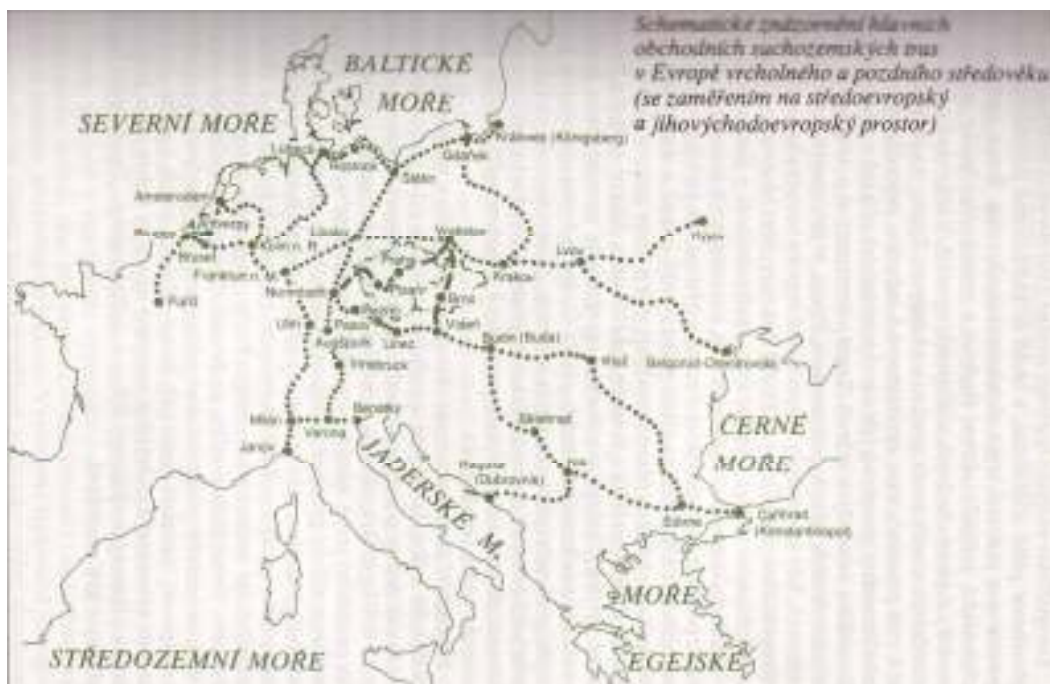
Schematické znázornění hlavních obchodních suchozemských tras v Evropě vrcholného a pozdního středověku (se zaměřením na středoevropský a jihovýchodoevropský prostor)

BALTICKÉ MOŘE

SEVERNÍ MOŘE

Lübeck

Rostock

Královec (Königsberg)

Gdaňsk

Štětín

Amsterodam

Bruggy

Antverpy

Brusel

Kolín n. R.

Lipsko

Vratislav

Kraków

Lvov

Frankfurt n. M.

Praha

Plzeň

Norimberk

Paříž

Brno

Budějovice

Regensburg

Pasov

Vídeň

Ulm

Augsburg

Linec

Budín (Buda)

Iaşi

Bělgorod-Dněstrovský

Innsbruck

Benátky

Milán

Verona

Janov

Bělehrad

Ragusa (Dubrovník)

Niš

Edirne

Cařihrad (Konstantinopol)

ČERNÉ MOŘE

JADERSKÉ M.

MOŘE EGEJSKÉ

STŘEDOZEMNÍ MOŘE

Kyjev